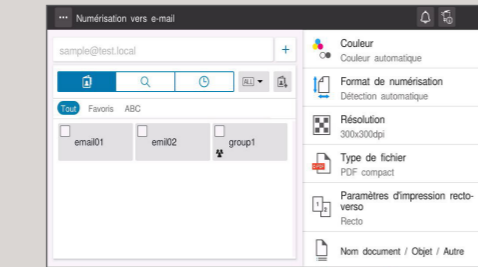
Numérisation vers e-mail

sample@test.local

+

ALL

Tout Favoris ABC

email01

email02

group1

Couleur
Couleur automatique

Format de numérisation
Détection automatique

Résolution
300x300dpi

Type de fichier
PDF compact

Paramètres d'impression recto-verso
Recto

Nom document / Objet / Autre